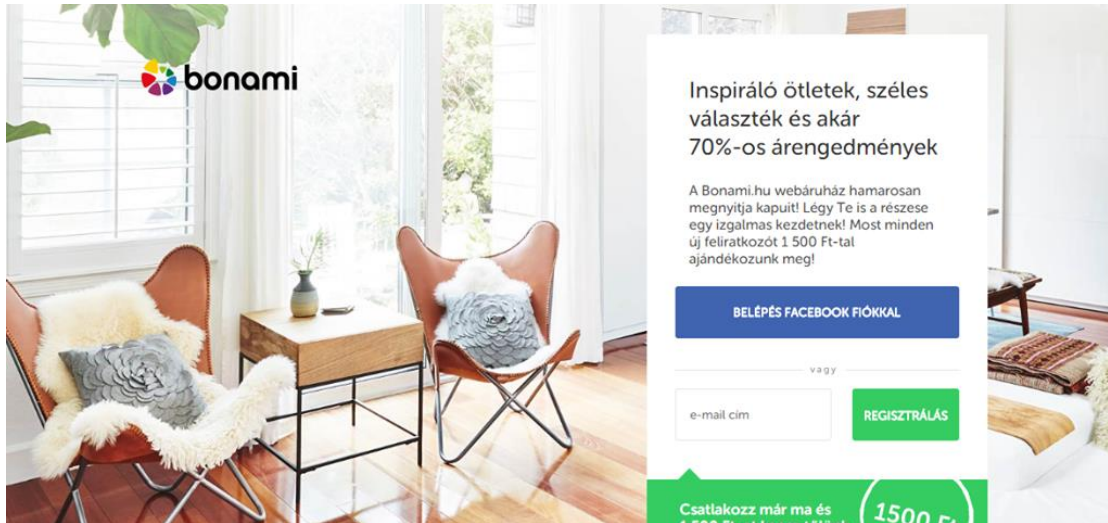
bonami

Inspiráló ötletek, széles választék és akár 70%-os árengedmények

A Bonami.hu webáruház hamarosan megnyitja kapuit! Légy Te is a részese egy izgalmas kezdetnek! Most minden új feliratkozót 1 500 Ft-tal ajándékozunk meg!

BELÉPÉS FACEBOOK FIÓKKAL

vagy

e-mail cím

REGISZTRÁLÁS

Csatlakozz már ma és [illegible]

1500 Ft